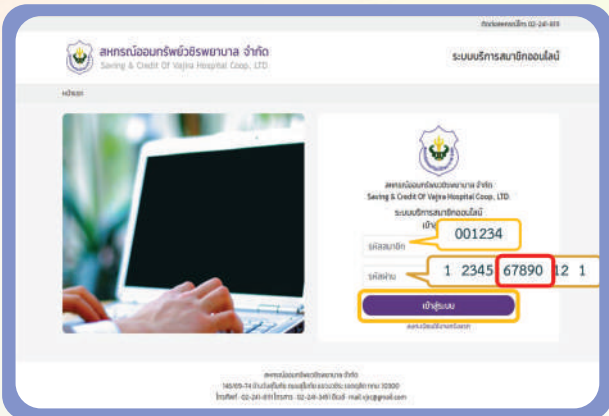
ติดต่อสหกรณ์ฯ 02-241-8111

สหกรณ์ออมทรัพย์วชิรพยาบาล จำกัด
Saving & Credit Of Vajira Hospital Coop., LTD.

ระบบบริการสมาชิกออนไลน์

หน้าแรก

สหกรณ์ออมทรัพย์วชิรพยาบาล จำกัด
Saving & Credit Of Vajira Hospital Coop., LTD.

ระบบบริการสมาชิกออนไลน์

เข้า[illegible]

รหัสสมาชิก 001234

รหัสผ่าน 1 2345 67890 12 1

เข้าสู่ระบบ

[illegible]

สหกรณ์ออมทรัพย์วชิรพยาบาล จำกัด
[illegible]
โทรศัพท์ 02-241-8111 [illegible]